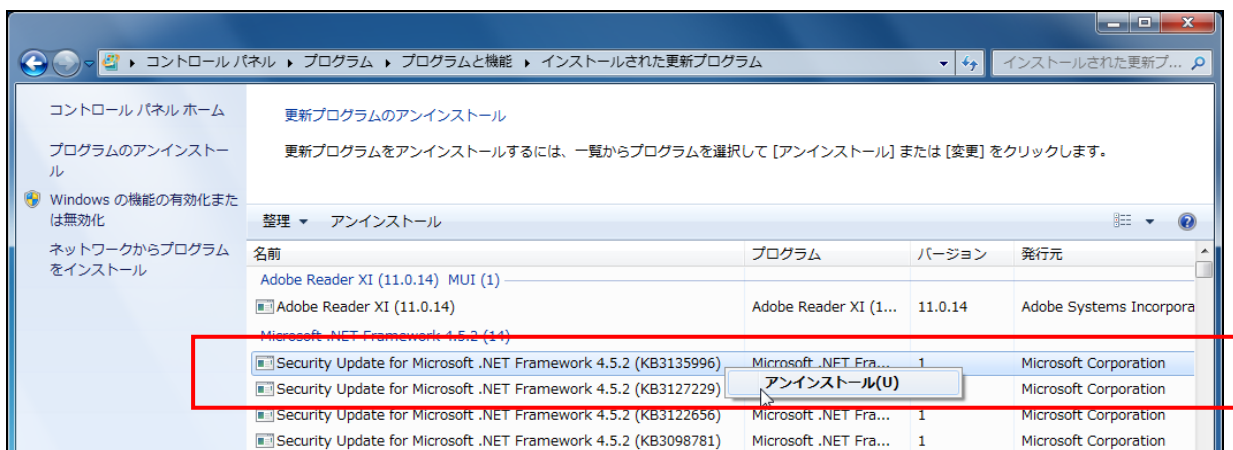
コントロール パネル ▸ プログラム ▸ プログラムと機能 ▸ インストールされた更新プログラム

インストールされた更新プ...

コントロール パネル ホーム

プログラムのアンインストール

Windows の機能の有効化または無効化

ネットワークからプログラムをインストール

更新プログラムのアンインストール

更新プログラムをアンインストールするには、一覧からプログラムを選択して [アンインストール] または [変更] をクリックします。

整理 ▾ アンインストール

| 名前 | プログラム | バージョン | 発行元 |
|---|---|---|---|
| Adobe Reader XI (11.0.14) MUI (1) | | | |
| Adobe Reader XI (11.0.14) | Adobe Reader XI (1... | 11.0.14 | Adobe Systems Incorpora |
| Microsoft .NET Framework 4.5.2 (14) | | | |
| Security Update for Microsoft .NET Framework 4.5.2 (KB3135996) | Microsoft .NET Fra... | 1 | Microsoft Corporation |
| Security Update for Microsoft .NET Framework 4.5.2 (KB3127229) | | | Microsoft Corporation |
| Security Update for Microsoft .NET Framework 4.5.2 (KB3122656) | Microsoft .NET Fra... | 1 | Microsoft Corporation |
| Security Update for Microsoft .NET Framework 4.5.2 (KB3098781) | Microsoft .NET Fra... | 1 | Microsoft Corporation |

アンインストール(U)